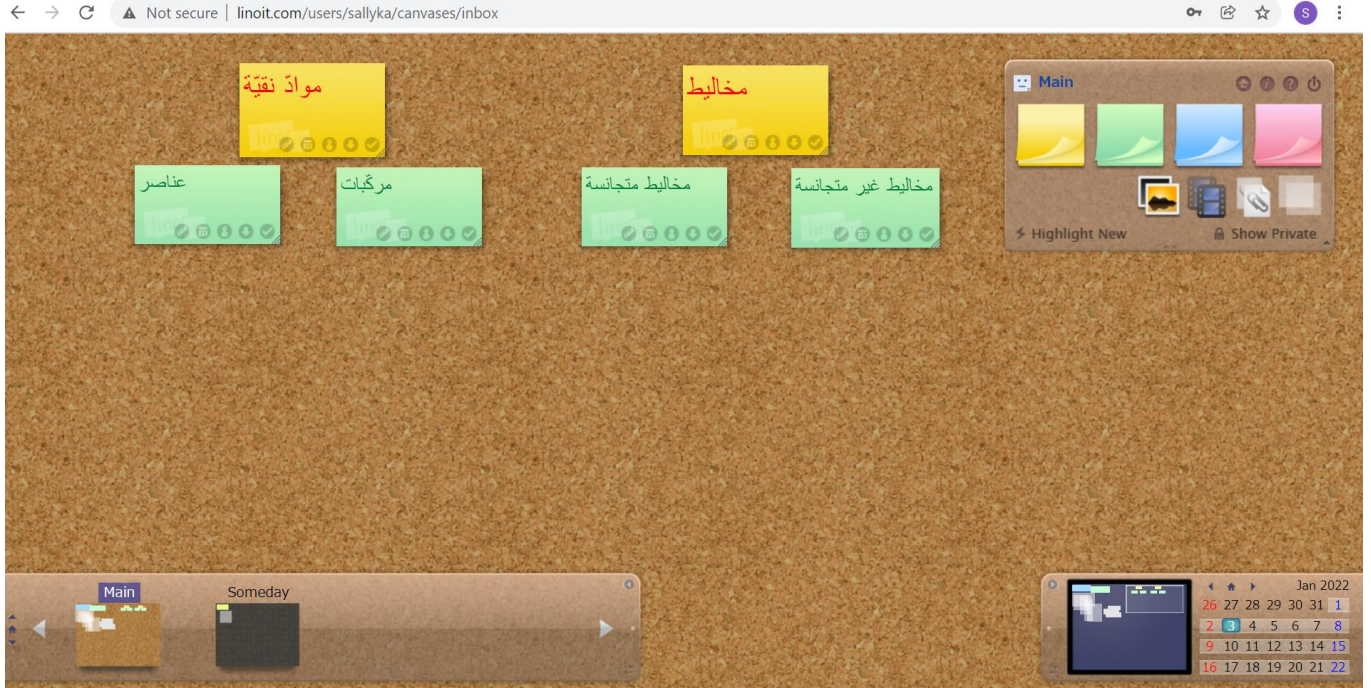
Not secure | linoit.com/users/sallyka/canvases/inbox

S

موادّ نقيّة

مخاليط

عناصر

مركّبات

مخاليط متجانسة

مخاليط غير متجانسة

Main

Highlight New

Show Private

Main

Someday

Jan 2022

| 26 | 27 | 28 | 29 | 30 | 31 | 1 |
|---|---|---|---|---|---|---|
| 2 | 3 | 4 | 5 | 6 | 7 | 8 |
| 9 | 10 | 11 | 12 | 13 | 14 | 15 |
| 16 | 17 | 18 | 19 | 20 | 21 | 22 |